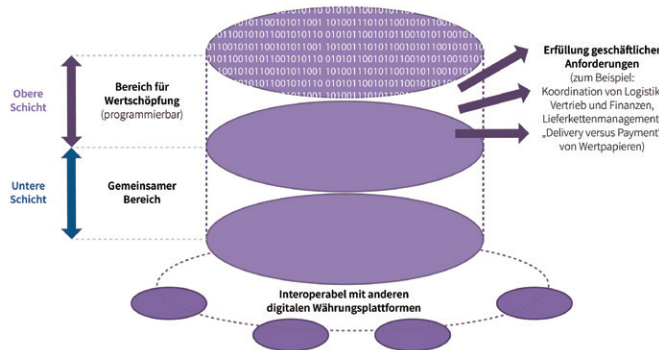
Obere Schicht

Bereich für Wertschöpfung (programmierbar)

Erfüllung geschäftlicher Anforderungen (zum Beispiel: Koordination von Logistik, Vertrieb und Finanzen, Lieferkettenmanagement, „Delivery versus Payment" von Wertpapieren)

Untere Schicht

Gemeinsamer Bereich

Interoperabel mit anderen digitalen Währungsplattformen